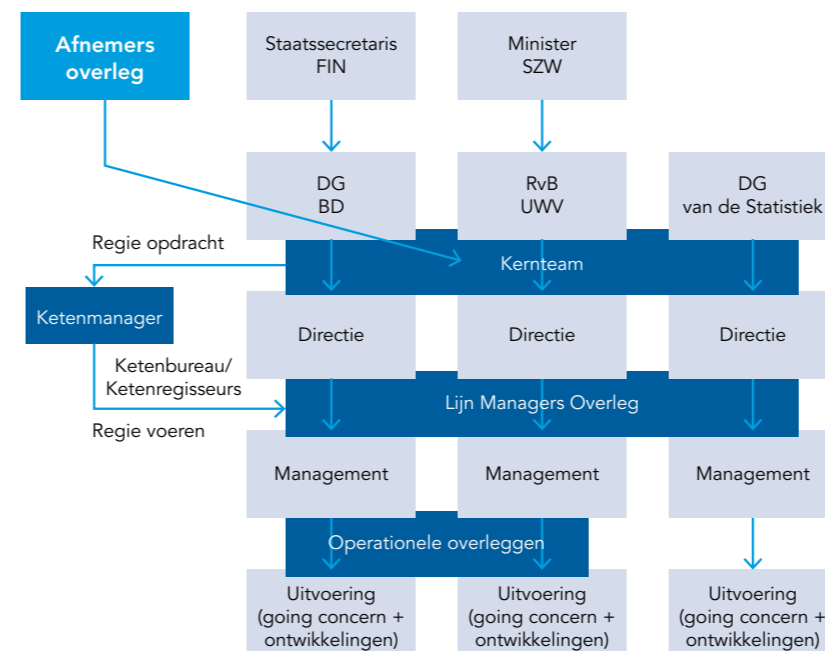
Afnemers overleg

Staatssecretaris FIN

Minister SZW

DG BD

RvB UWV

DG van de Statistiek

Regie opdracht

Kernteam

Ketenmanager

Directie

Directie

Directie

Ketenbureau/ Ketenregisseurs

Lijn Managers Overleg

Regie voeren

Management

Management

Management

Operationele overleggen

Uitvoering (going concern + ontwikkelingen)

Uitvoering (going concern + ontwikkelingen)

Uitvoering (going concern + ontwikkelingen)